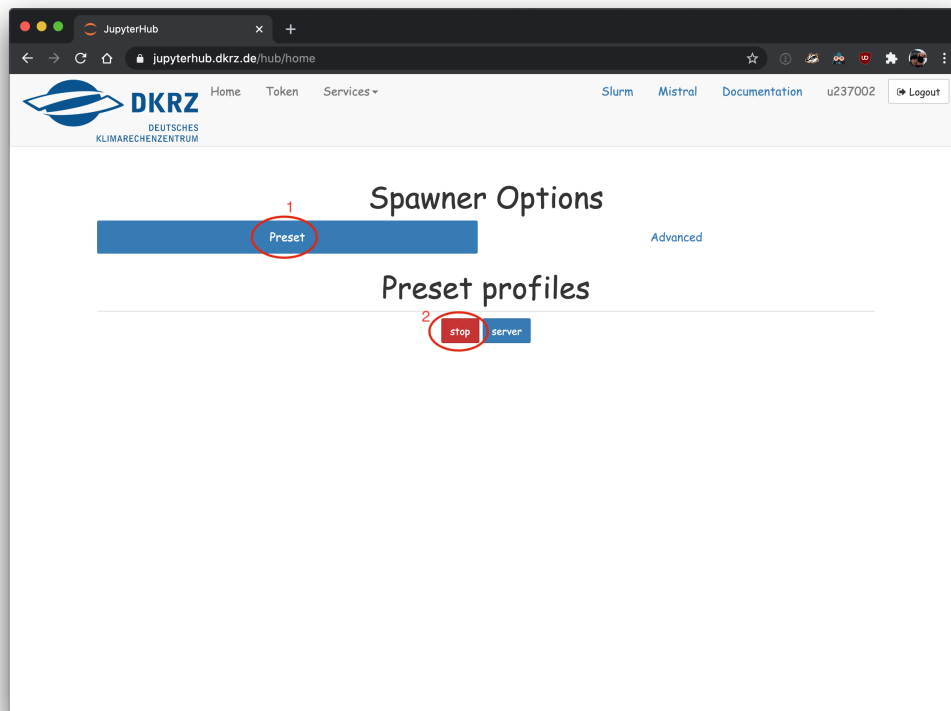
JupyterHub

jupyterhub.dkrz.de/hub/home

DKRZ
DEUTSCHES KLIMARECHENZENTRUM

Home Token Services

Slurm Mistral Documentation u237002 Logout

Spawner Options

1

Preset

Advanced

Preset profiles

2

stop server